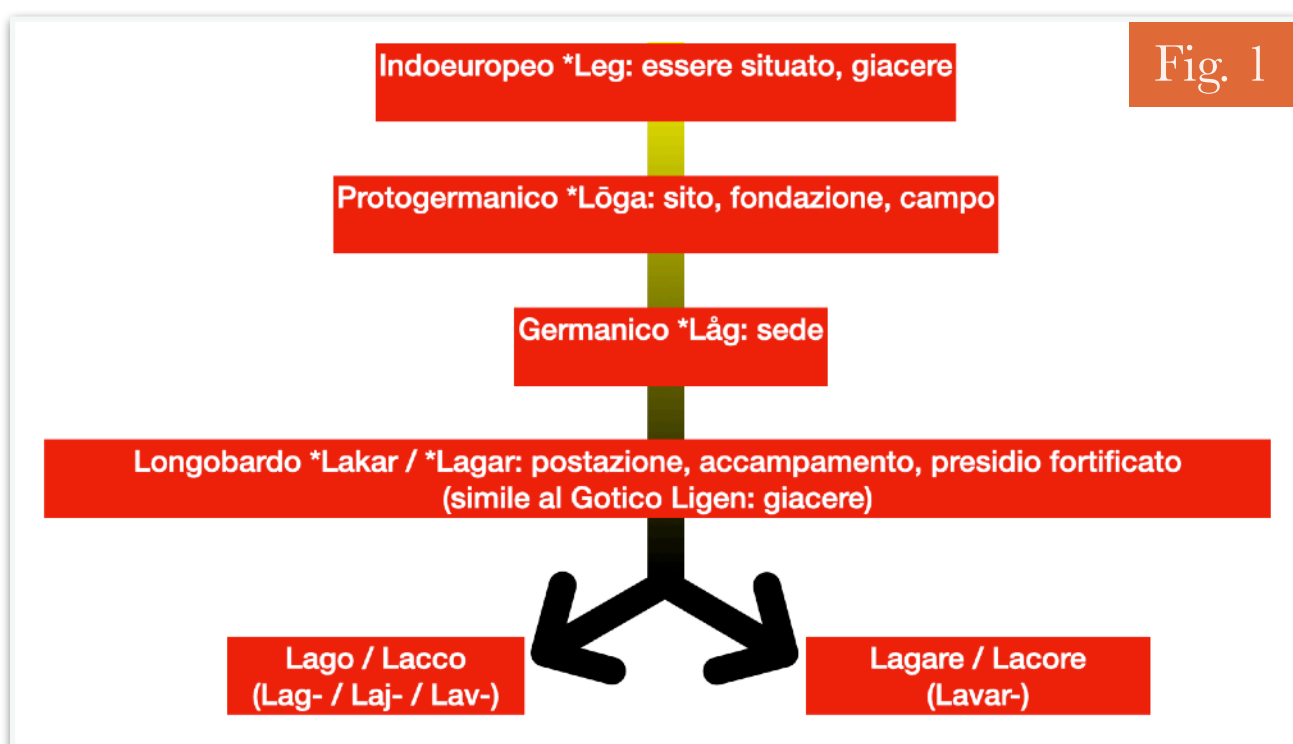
Fig. 1

Indoeuropeo *Leg: essere situato, giacere

Protogermanico *Lōga: sito, fondazione, campo

Germanico *Låg: sede

Longobardo *Lakar / *Lagar: postazione, accampamento, presidio fortificato (simile al Gotico Ligen: giacere)

Lago / Lacco (Lag- / Laj- / Lav-)

Lagare / Lacore (Lavar-)